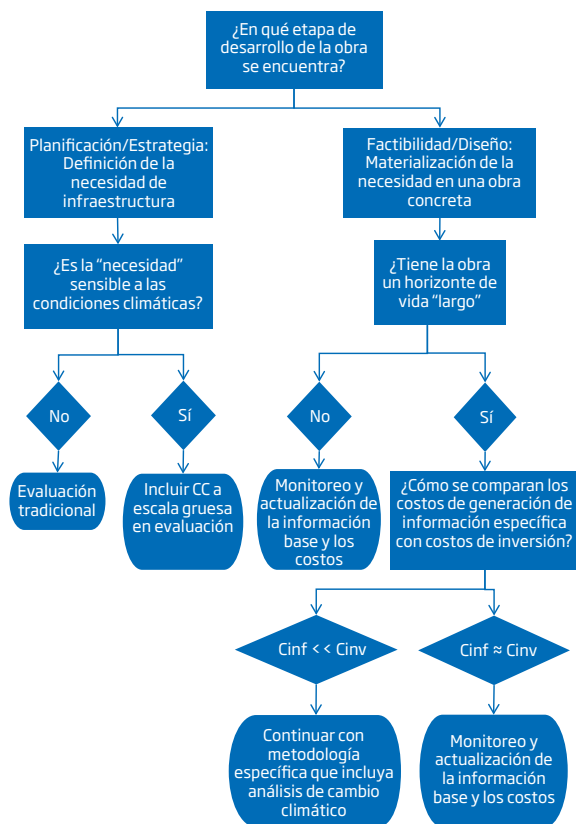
¿En qué etapa de desarrollo de la obra se encuentra?

Planificación/Estrategia: Definición de la necesidad de infraestructura

Factibilidad/Diseño: Materialización de la necesidad en una obra concreta

¿Es la "necesidad" sensible a las condiciones climáticas?

¿Tiene la obra un horizonte de vida "largo"

No

Sí

No

Sí

Evaluación tradicional

Incluir CC a escala gruesa en evaluación

Monitoreo y actualización de la información base y los costos

¿Cómo se comparan los costos de generación de información específica con costos de inversión?

Cinf < < Cinv

Cinf ≈ Cinv

Continuar con metodología específica que incluya análisis de cambio climático

Monitoreo y actualización de la información base y los costos